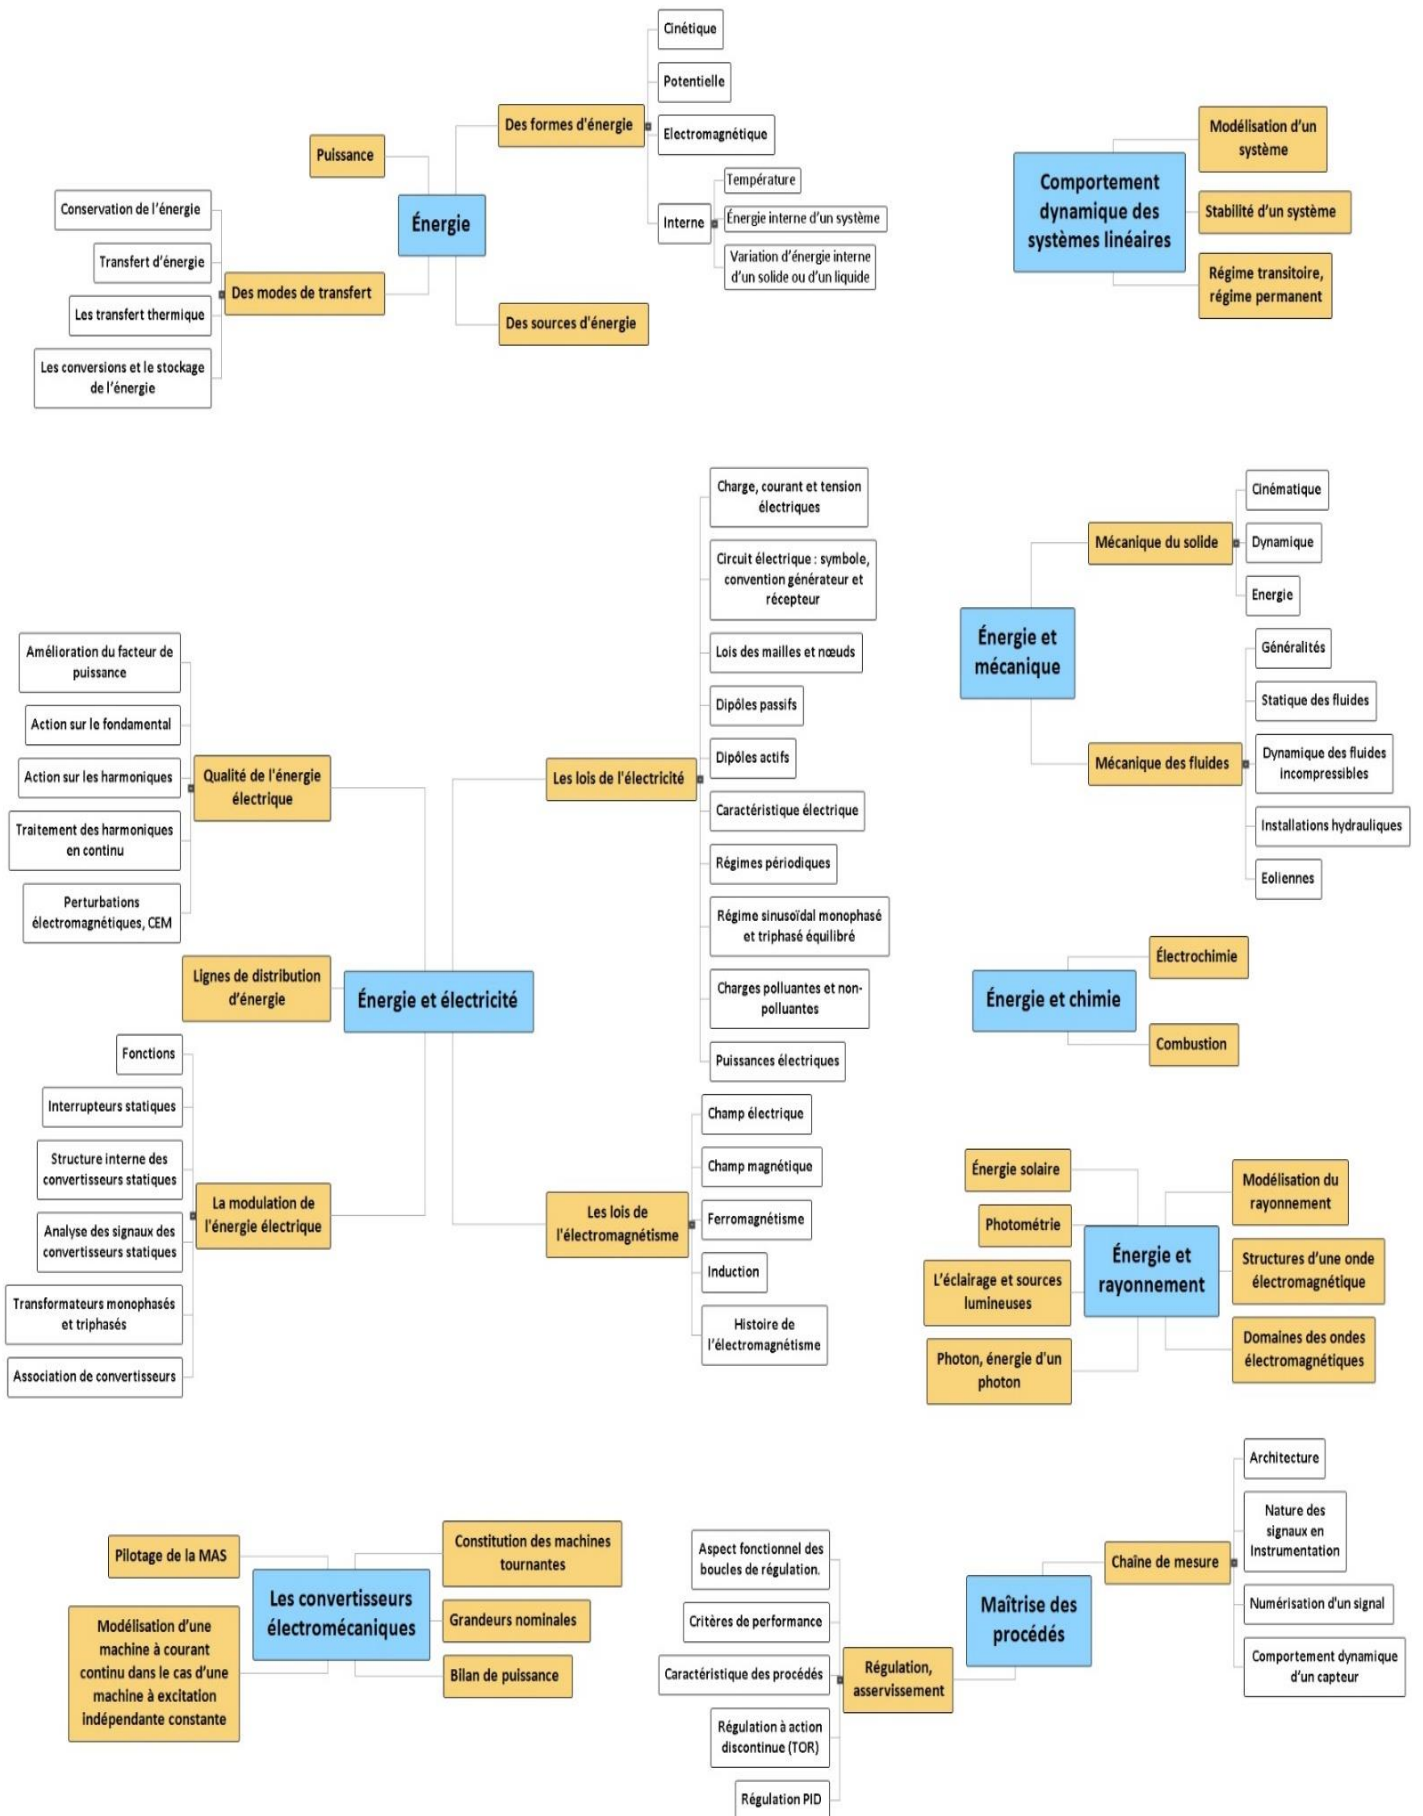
Énergie

Puissance

Des formes d'énergie

Cinétique

Potentielle

Electromagnétique

Interne

Température

Énergie interne d'un système

Variation d'énergie interne d'un solide ou d'un liquide

Des modes de transfert

Conservation de l'énergie

Transfert d'énergie

Les transfert thermique

Les conversions et le stockage de l'énergie

Des sources d'énergie

Comportement dynamique des systèmes linéaires

Modélisation d'un système

Stabilité d'un système

Régime transitoire, régime permanent

Énergie et électricité

Qualité de l'énergie électrique

Amélioration du facteur de puissance

Action sur le fondamental

Action sur les harmoniques

Traitement des harmoniques en continu

Perturbations électromagnétiques, CEM

Lignes de distribution d'énergie

La modulation de l'énergie électrique

Fonctions

Interrupteurs statiques

Structure interne des convertisseurs statiques

Analyse des signaux des convertisseurs statiques

Transformateurs monophasés et triphasés

Association de convertisseurs

Les lois de l'électricité

Charge, courant et tension électriques

Circuit électrique : symbole, convention générateur et récepteur

Lois des mailles et nœuds

Dipôles passifs

Dipôles actifs

Caractéristique électrique

Régimes périodiques

Régime sinusoïdal monophasé et triphasé équilibré

Charges polluantes et non-polluantes

Puissances électriques

Les lois de l'électromagnétisme

Champ électrique

Champ magnétique

Ferromagnétisme

Induction

Histoire de l'électromagnétisme

Énergie et mécanique

Mécanique du solide

Cinématique

Dynamique

Energie

Mécanique des fluides

Généralités

Statique des fluides

Dynamique des fluides incompressibles

Installations hydrauliques

Eoliennes

Énergie et chimie

Électrochimie

Combustion

Énergie et rayonnement

Énergie solaire

Photométrie

L'éclairage et sources lumineuses

Photon, énergie d'un photon

Modélisation du rayonnement

Structures d'une onde électromagnétique

Domaines des ondes électromagnétiques

Les convertisseurs électromécaniques

Pilotage de la MAS

Modélisation d'une machine à courant continu dans le cas d'une machine à excitation indépendante constante

Constitution des machines tournantes

Grandeurs nominales

Bilan de puissance

Maîtrise des procédés

Régulation, asservissement

Aspect fonctionnel des boucles de régulation.

Critères de performance

Caractéristique des procédés

Régulation à action discontinue (TOR)

Régulation PID

Chaîne de mesure

Architecture

Nature des signaux en Instrumentation

Numérisation d'un signal

Comportement dynamique d'un capteur